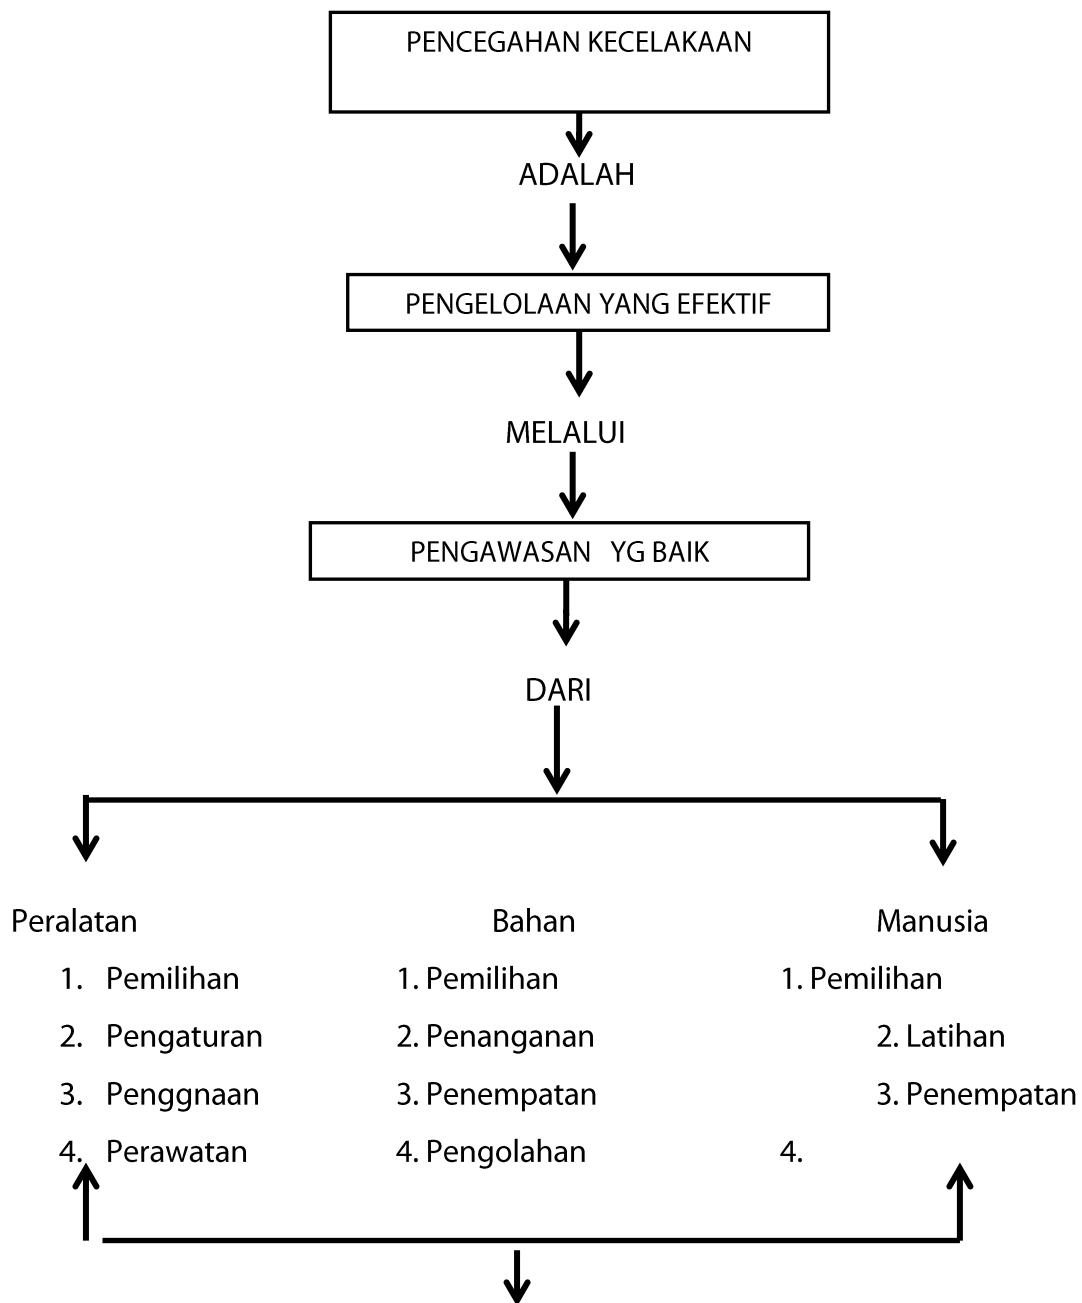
PENCEGAHAN KECELAKAAN

ADALAH

PENGELOLAAN YANG EFEKTIF

MELALUI

PENGAWASAN YG BAIK

DARI

Peralatan
1. Pemilihan
2. Pengaturan
3. Penggnaan
4. Perawatan

Bahan
1. Pemilihan
2. Penanganan
3. Penempatan
4. Pengolahan

Manusia
1. Pemilihan
2. Latihan
3. Penempatan
4.